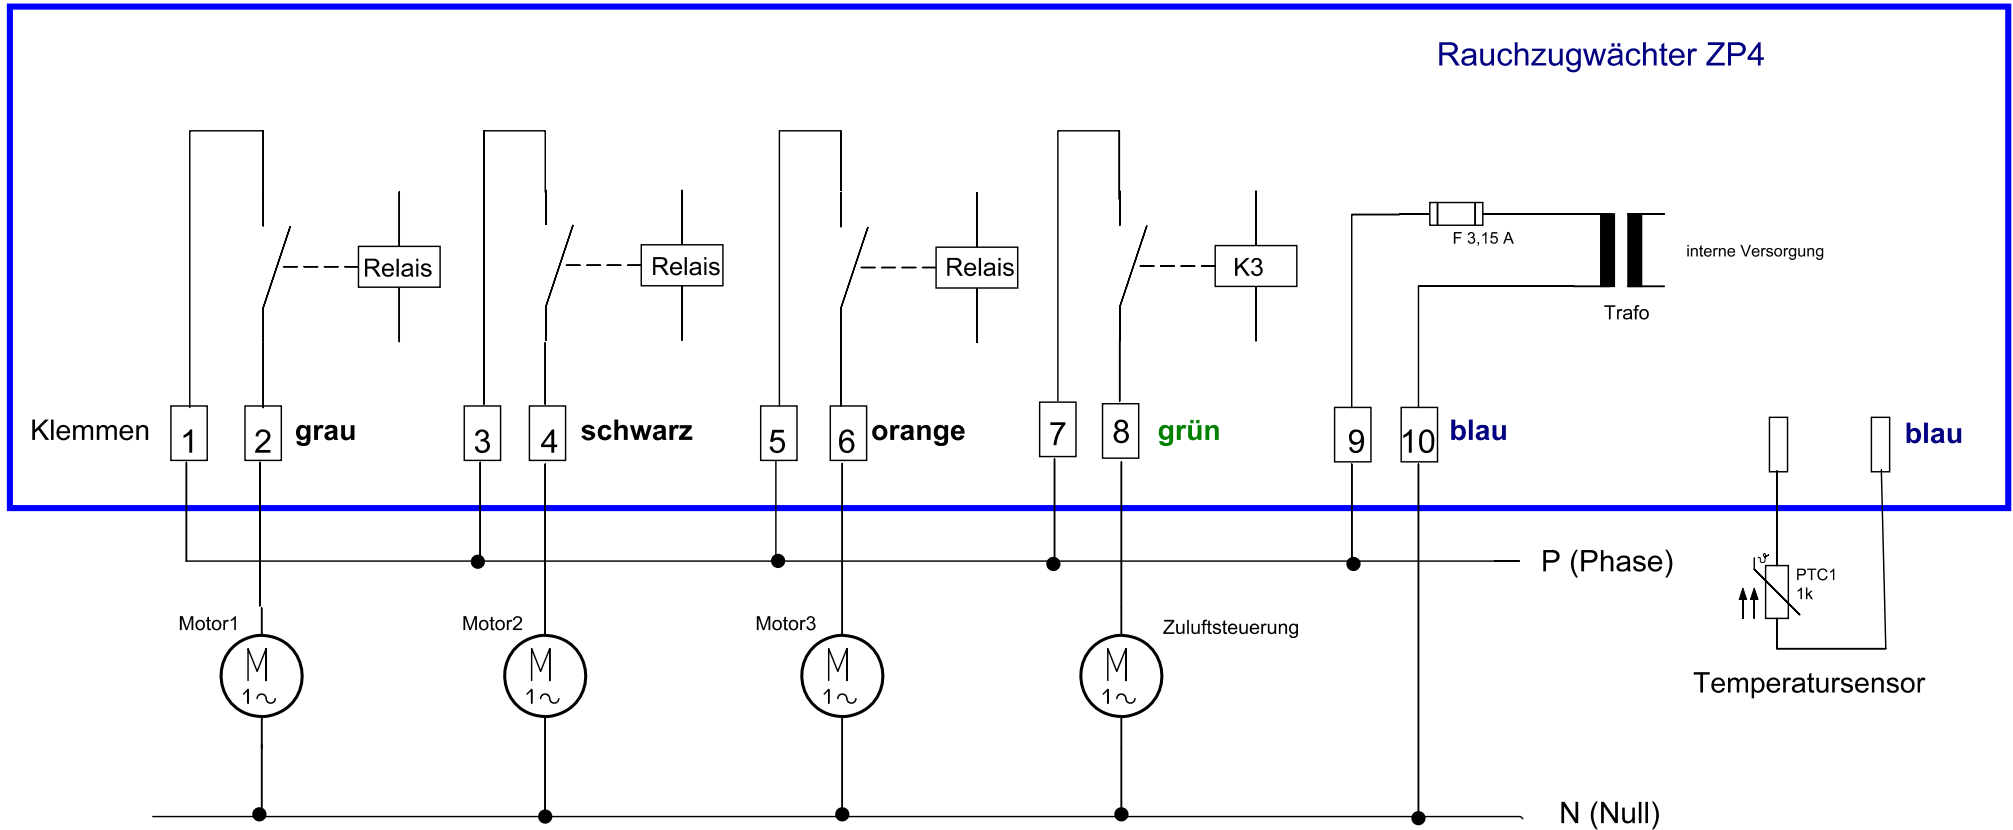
Rauchzugwächter ZP4

Relais
Relais
Relais
K3
F 3,15 A
interne Versorgung
Trafo

Klemmen 1 2 grau 3 4 schwarz 5 6 orange 7 8 grün 9 10 blau blau

P (Phase)

PTC1
1k

Motor1
M
1~
Motor2
M
1~
Motor3
M
1~
Zuluftsteuerung
M
1~

Temperatursensor

N (Null)